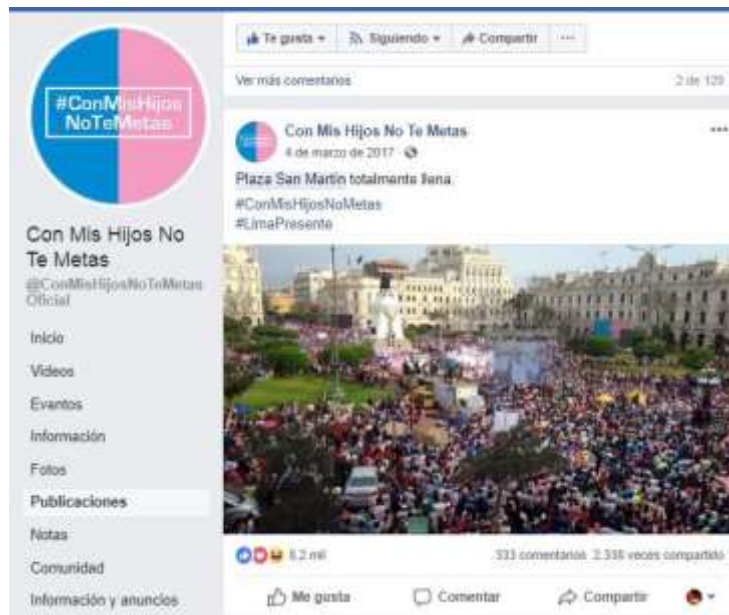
#ConMisHijos NoTeMetas

Con Mis Hijos No Te Metas
@ConMisHijosNoTeMetas Oficial

Inicio
Videos
Eventos
Información
Fotos
Publicaciones
Notas
Comunidad
Información y anuncios

Te gusta ▾ Siguiendo ▾ Compartir ···

Ver más comentarios 2 de 120

Con Mis Hijos No Te Metas
4 de marzo de 2017 ·

Plaza San Martín totalmente llena
#ConMisHijosNoMetas
#LimaPresente

8,2 mil 333 comentarios 2.338 veces compartido

Me gusta Comentar Compartir